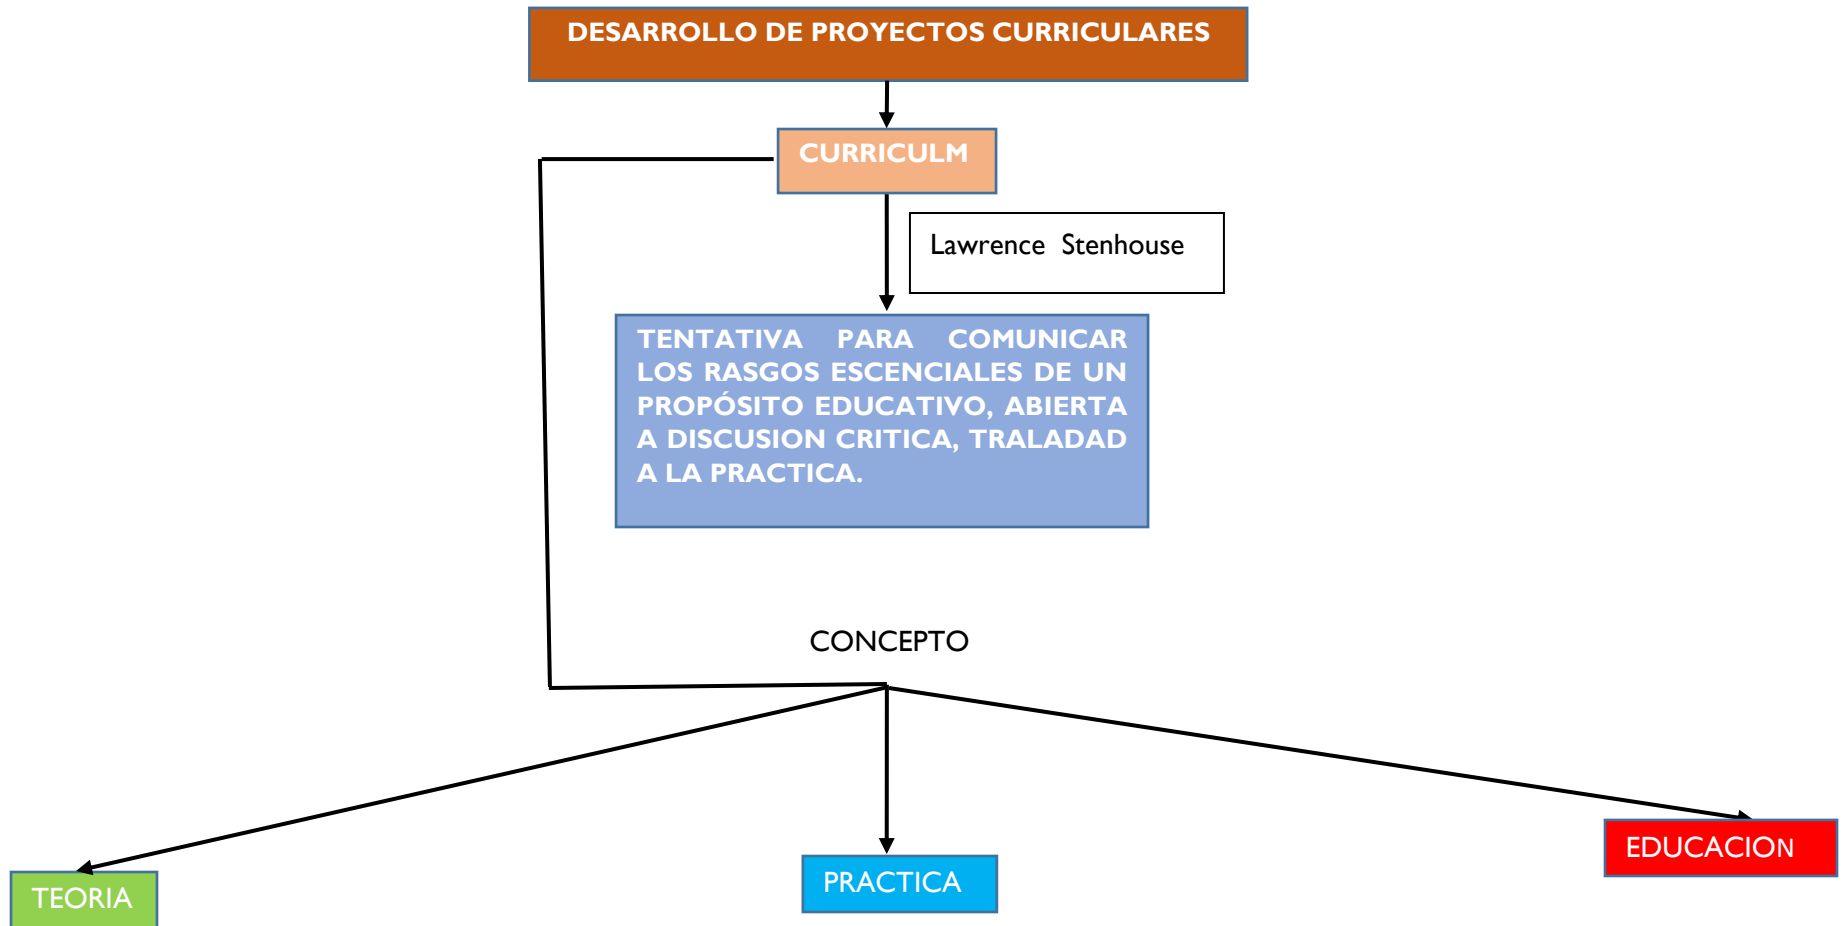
DESARROLLO DE PROYECTOS CURRICULARES

CURRICULM

Lawrence Stenhouse

TENTATIVA PARA COMUNICAR LOS RASGOS ESCENCIALES DE UN PROPÓSITO EDUCATIVO, ABIERTA A DISCUSION CRITICA, TRALADAD A LA PRACTICA.

CONCEPTO

TEORIA

PRACTICA

EDUCACION